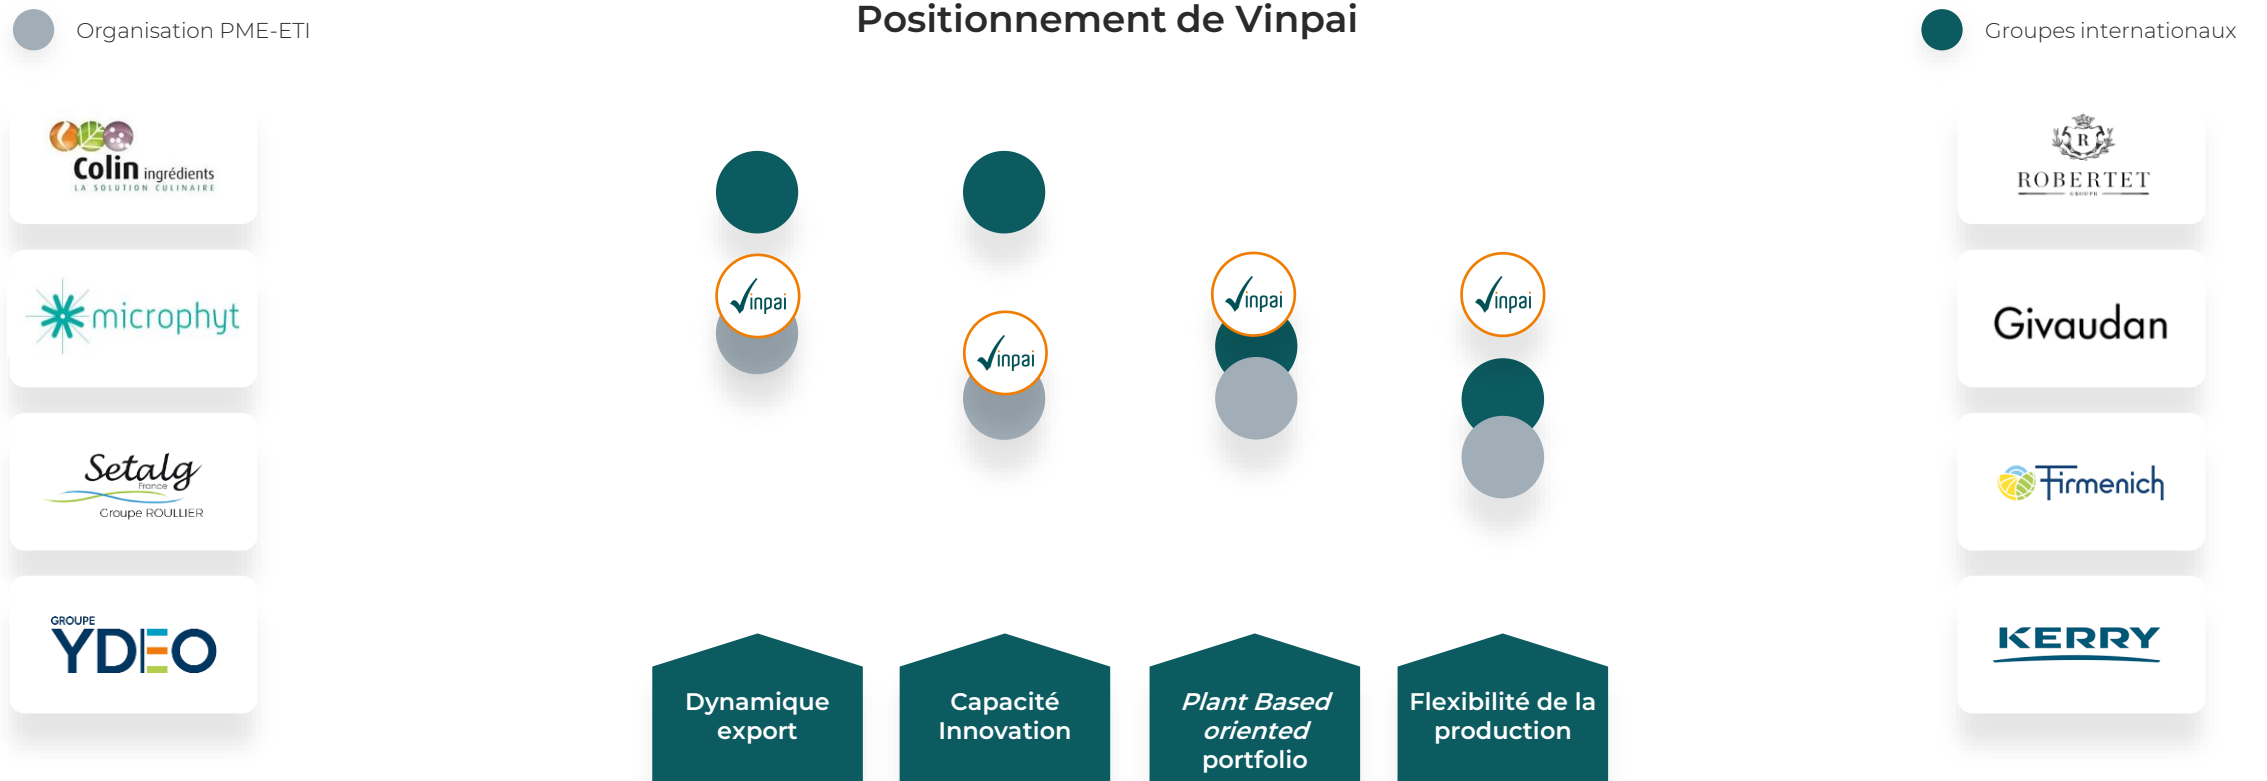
Organisation PME-ETI

Positionnement de Vinpai

Groupes internationaux

Colin ingrédients
LA SOLUTION CULINAIRE

microphyt

Setalg
France
Groupe ROULLIER

GROUPE
YDEO

R
ROBERTET
GROUPE

Givaudan

Firmenich

KERRY

Vinpai

Vinpai

Vinpai

Vinpai

Dynamique export

Capacité Innovation

*Plant Based oriented* portfolio

Flexibilité de la production